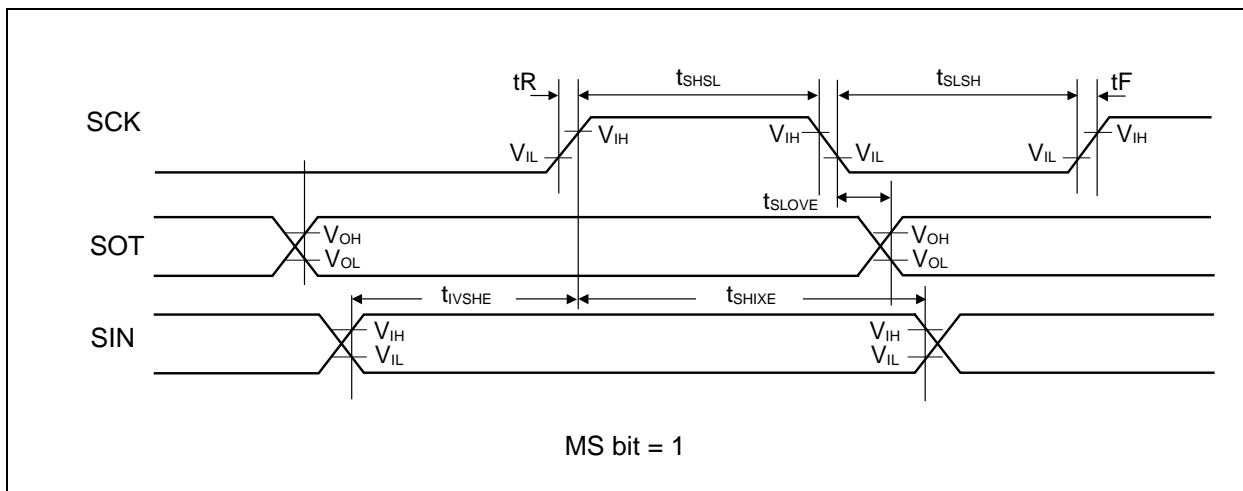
tR $t_{SHSL}$ $t_{SLSH}$ tF

SCK $V_{IL}$ $V_{IH}$ $V_{IH}$ $V_{IL}$ $V_{IL}$ $V_{IH}$

$t_{SLOVE}$

SOT $V_{OH}$ $V_{OL}$ $V_{OH}$ $V_{OL}$

$t_{IVSHE}$ $t_{SHIXE}$

SIN $V_{IH}$ $V_{IL}$ $V_{IH}$ $V_{IL}$

MS bit = 1